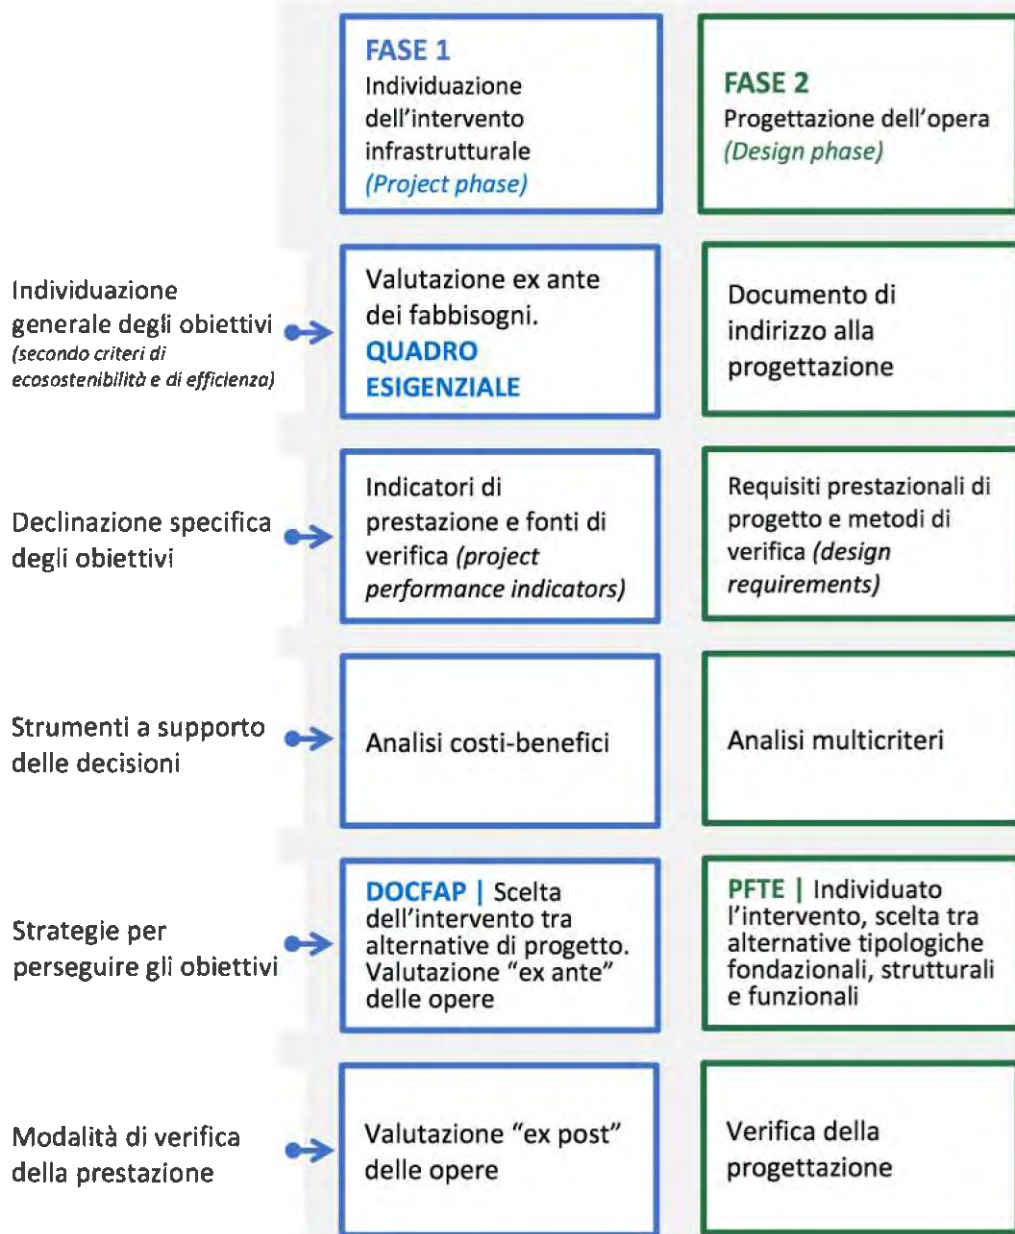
FASE 1
Individuazione dell'intervento infrastrutturale
(Project phase)

FASE 2
Progettazione dell'opera
(Design phase)

Individuazione generale degli obiettivi
(secondo criteri di ecosostenibilità e di efficienza)

Valutazione ex ante dei fabbisogni.
QUADRO ESIGENZIALE

Documento di indirizzo alla progettazione

Declinazione specifica degli obiettivi

Indicatori di prestazione e fonti di verifica (project performance indicators)

Requisiti prestazionali di progetto e metodi di verifica (design requirements)

Strumenti a supporto delle decisioni

Analisi costi-benefici

Analisi multicriteri

Strategie per perseguire gli obiettivi

DOCFAP | Scelta dell'intervento tra alternative di progetto. Valutazione "ex ante" delle opere

PFTE | Individuato l'intervento, scelta tra alternative tipologiche fondazionali, strutturali e funzionali

Modalità di verifica della prestazione

Valutazione "ex post" delle opere

Verifica della progettazione